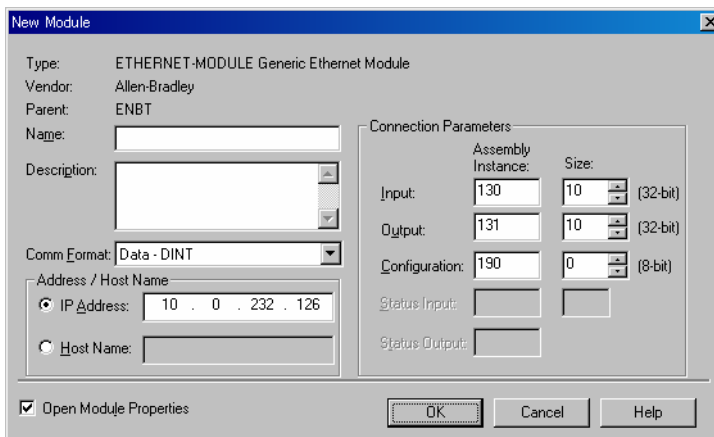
New Module

Type: ETHERNET-MODULE Generic Ethernet Module
Vendor: Allen-Bradley
Parent: ENBT
Name:
Description:

Comm Format: Data - DINT

Address / Host Name
IP Address: 10 . 0 . 232 . 126
Host Name:

Connection Parameters

| | Assembly Instance: | Size: | |
|---|---|---|---|
| Input: | 130 | 10 | (32-bit) |
| Output: | 131 | 10 | (32-bit) |
| Configuration: | 190 | 0 | (8-bit) |
| Status Input: | | | |
| Status Output: | | | |

Open Module Properties

OK Cancel Help